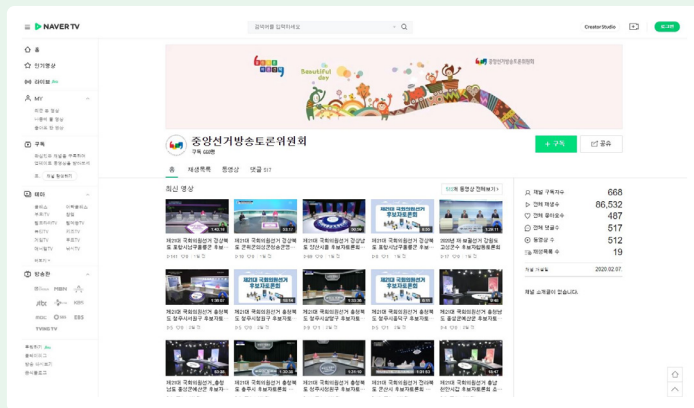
NAVER TV

검색어를 입력하세요

Creator Studio

홈
인기영상
라이브
MY
구독
테마
방송사

Beautiful day

중앙선거방송토론위원회

중앙선거방송토론위원회

구독 668명

+ 구독

공유

홈 재생목록 동영상 댓글 517

최신 영상

510개 동영상 전체보기 >

제21대 국회의원선거 경상북도 포항시남구울릉군 후보자토론회

제21대 국회의원선거 경상북도 경주시 후보자토론회

제21대 국회의원선거 경상북도 안동시 후보자토론회

제21대 국회의원선거 후보자토론회

제21대 국회의원선거 후보자토론회

제21대 국회의원선거 충청북도 청주시 후보자토론회

제21대 국회의원선거 후보자토론회

제21대 국회의원선거 후보자토론회

제21대 국회의원선거 후보자토론회

제21대 국회의원선거 후보자토론회

제21대 국회의원선거 후보자토론회

제21대 국회의원선거 후보자토론회

제21대 국회의원선거 후보자토론회

제21대 국회의원선거 후보자토론회

제21대 국회의원선거 후보자토론회

채널 구독자수 668
전체 재생수 86,532
전체 좋아요수 487
전체 댓글수 517
동영상 수 512
재생목록 수 19

채널 개설일 2020.02.07

채널 소개글이 없습니다.